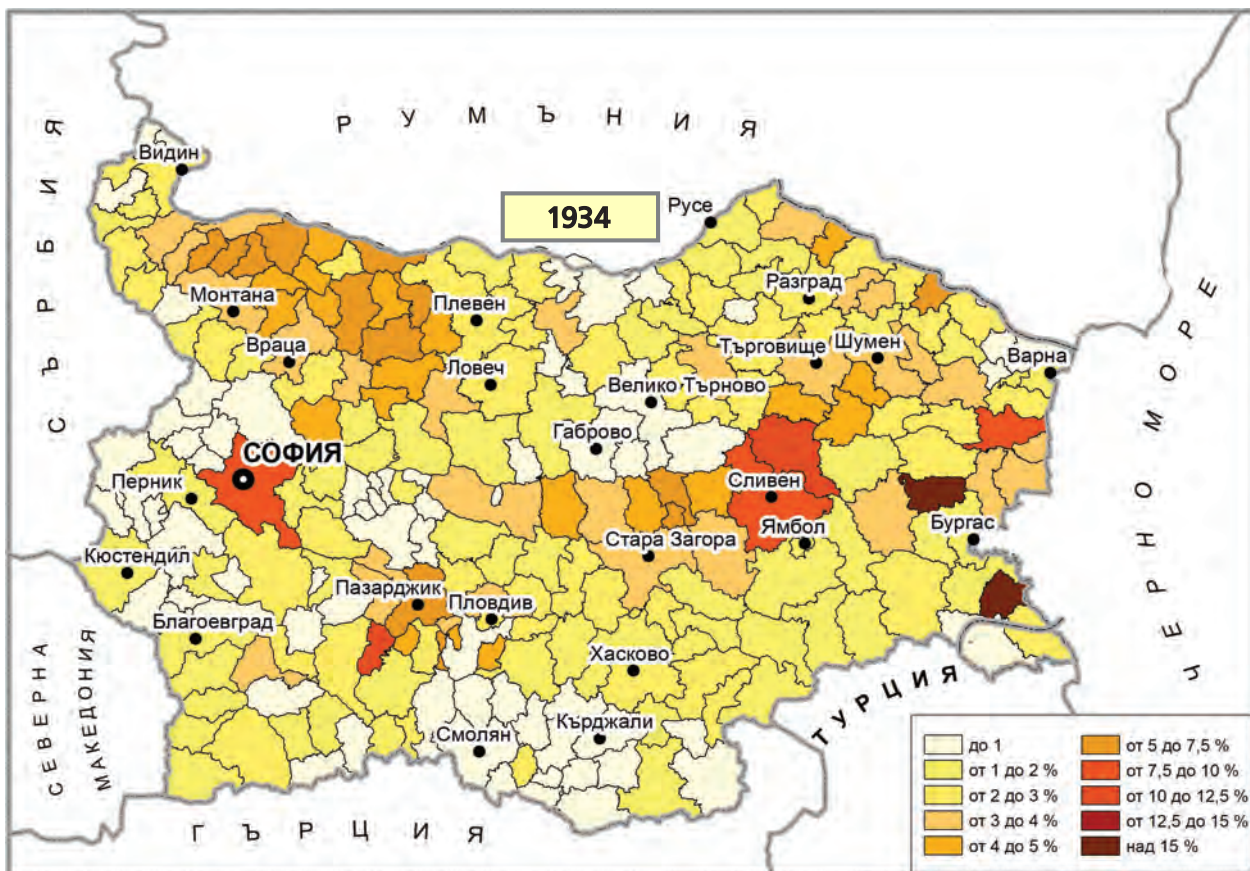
Р У М Ъ Н И Я

1934

С Ъ Р Б И Я

Видин
Русе
Разград
Монтана
Плевен
Враца
Ловеч
Търговище
Шумен
Варна
Велико Търново
Габрово
СОФИЯ
Перник
Сливен
Ямбол
Бургас
Стара Загора
Кюстендил
Пазарджик
Пловдив
Благоевград
Хасково
Смолян
Кърджали

Ч Е Р Н О М О Р Е

Т У Р Ц И Я

СЕВЕРНА МАКЕДОНИЯ

Г Ъ Р Ц И Я

до 1
от 1 до 2 %
от 2 до 3 %
от 3 до 4 %
от 4 до 5 %
от 5 до 7,5 %
от 7,5 до 10 %
от 10 до 12,5 %
от 12,5 до 15 %
над 15 %